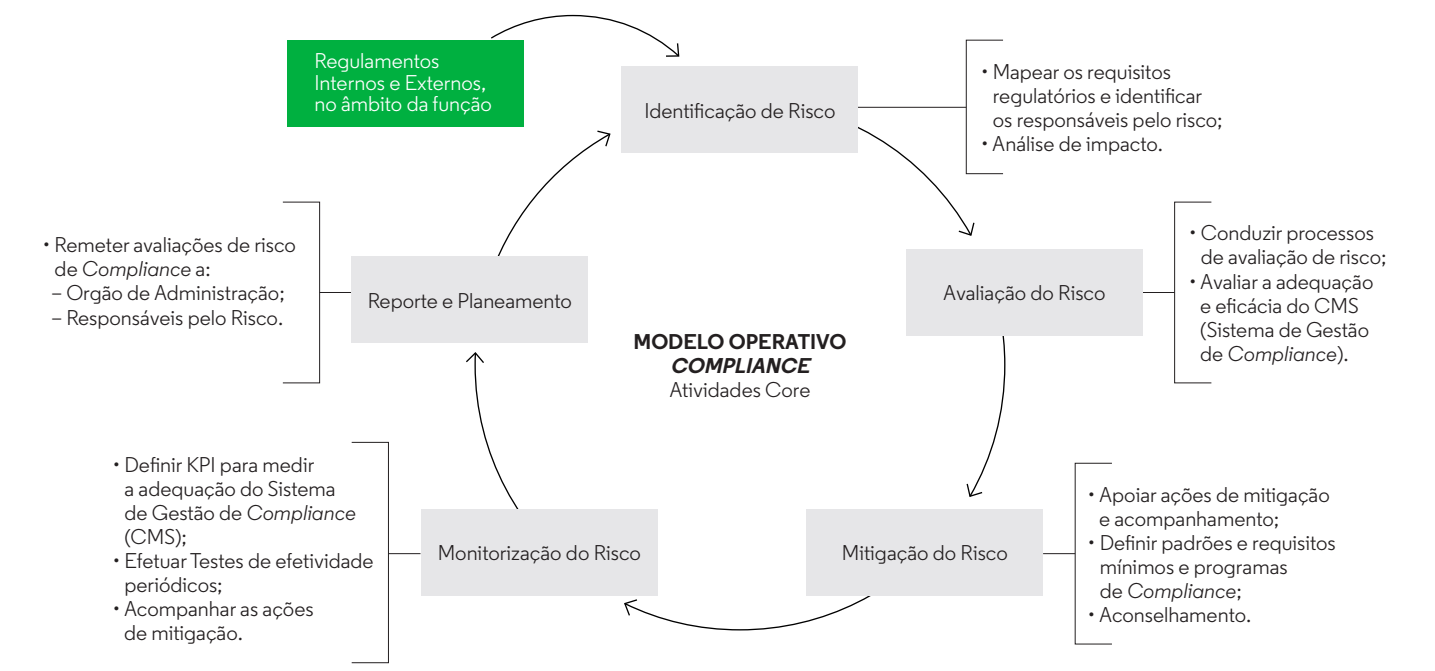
Regulamentos Internos e Externos, no âmbito da função

Identificação de Risco

• Mapear os requisitos regulatórios e identificar os responsáveis pelo risco;
• Análise de impacto.

• Remeter avaliações de risco de *Compliance* a:
– Orgão de Administração;
– Responsáveis pelo Risco.

Reporte e Planeamento

MODELO OPERATIVO
*COMPLIANCE*
Atividades Core

Avaliação do Risco

• Conduzir processos de avaliação de risco;
• Avaliar a adequação e eficácia do CMS (Sistema de Gestão de *Compliance*).

• Definir KPI para medir a adequação do Sistema de Gestão de *Compliance* (CMS);
• Efetuar Testes de efetividade periódicos;
• Acompanhar as ações de mitigação.

Monitorização do Risco

Mitigação do Risco

• Apoiar ações de mitigação e acompanhamento;
• Definir padrões e requisitos mínimos e programas de *Compliance*;
• Aconselhamento.